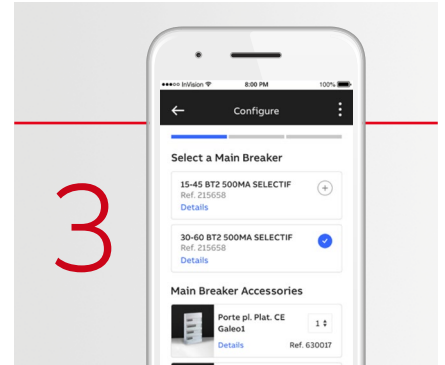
3

●●●○○ InVision
8:00 PM
100%

Configure

Select a Main Breaker

15-45 BT2 500MA SELECTIF
Ref. 215658
Details

30-60 BT2 500MA SELECTIF
Ref. 215658
Details

Main Breaker Accessories

Porte pl. Plat. CE Galeo1
1
Details
Ref. 630017